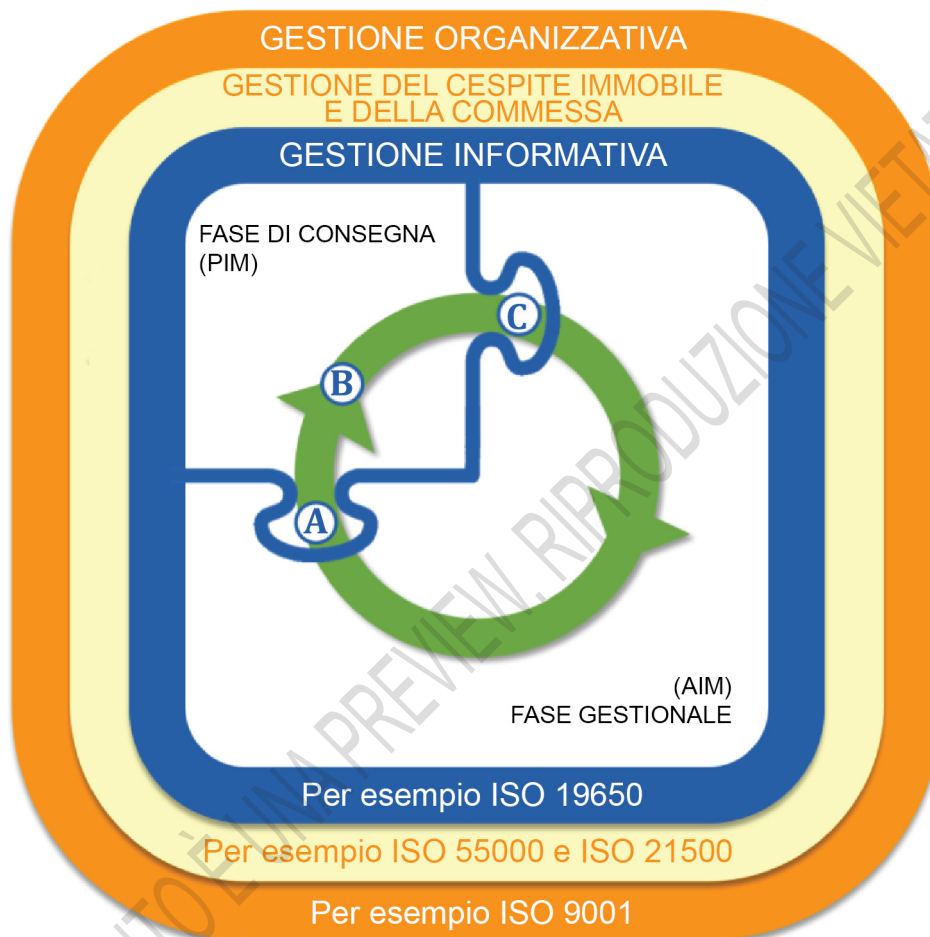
GESTIONE ORGANIZZATIVA

GESTIONE DEL CESPITE IMMOBILE E DELLA COMMESSA

GESTIONE INFORMATIVA

FASE DI CONSEGNA (PIM)

C

B

A

(AIM) FASE GESTIONALE

Per esempio ISO 19650

Per esempio ISO 55000 e ISO 21500

Per esempio ISO 9001

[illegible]TO È UNA PREVIEW. RIPRODUZIONE VIET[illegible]